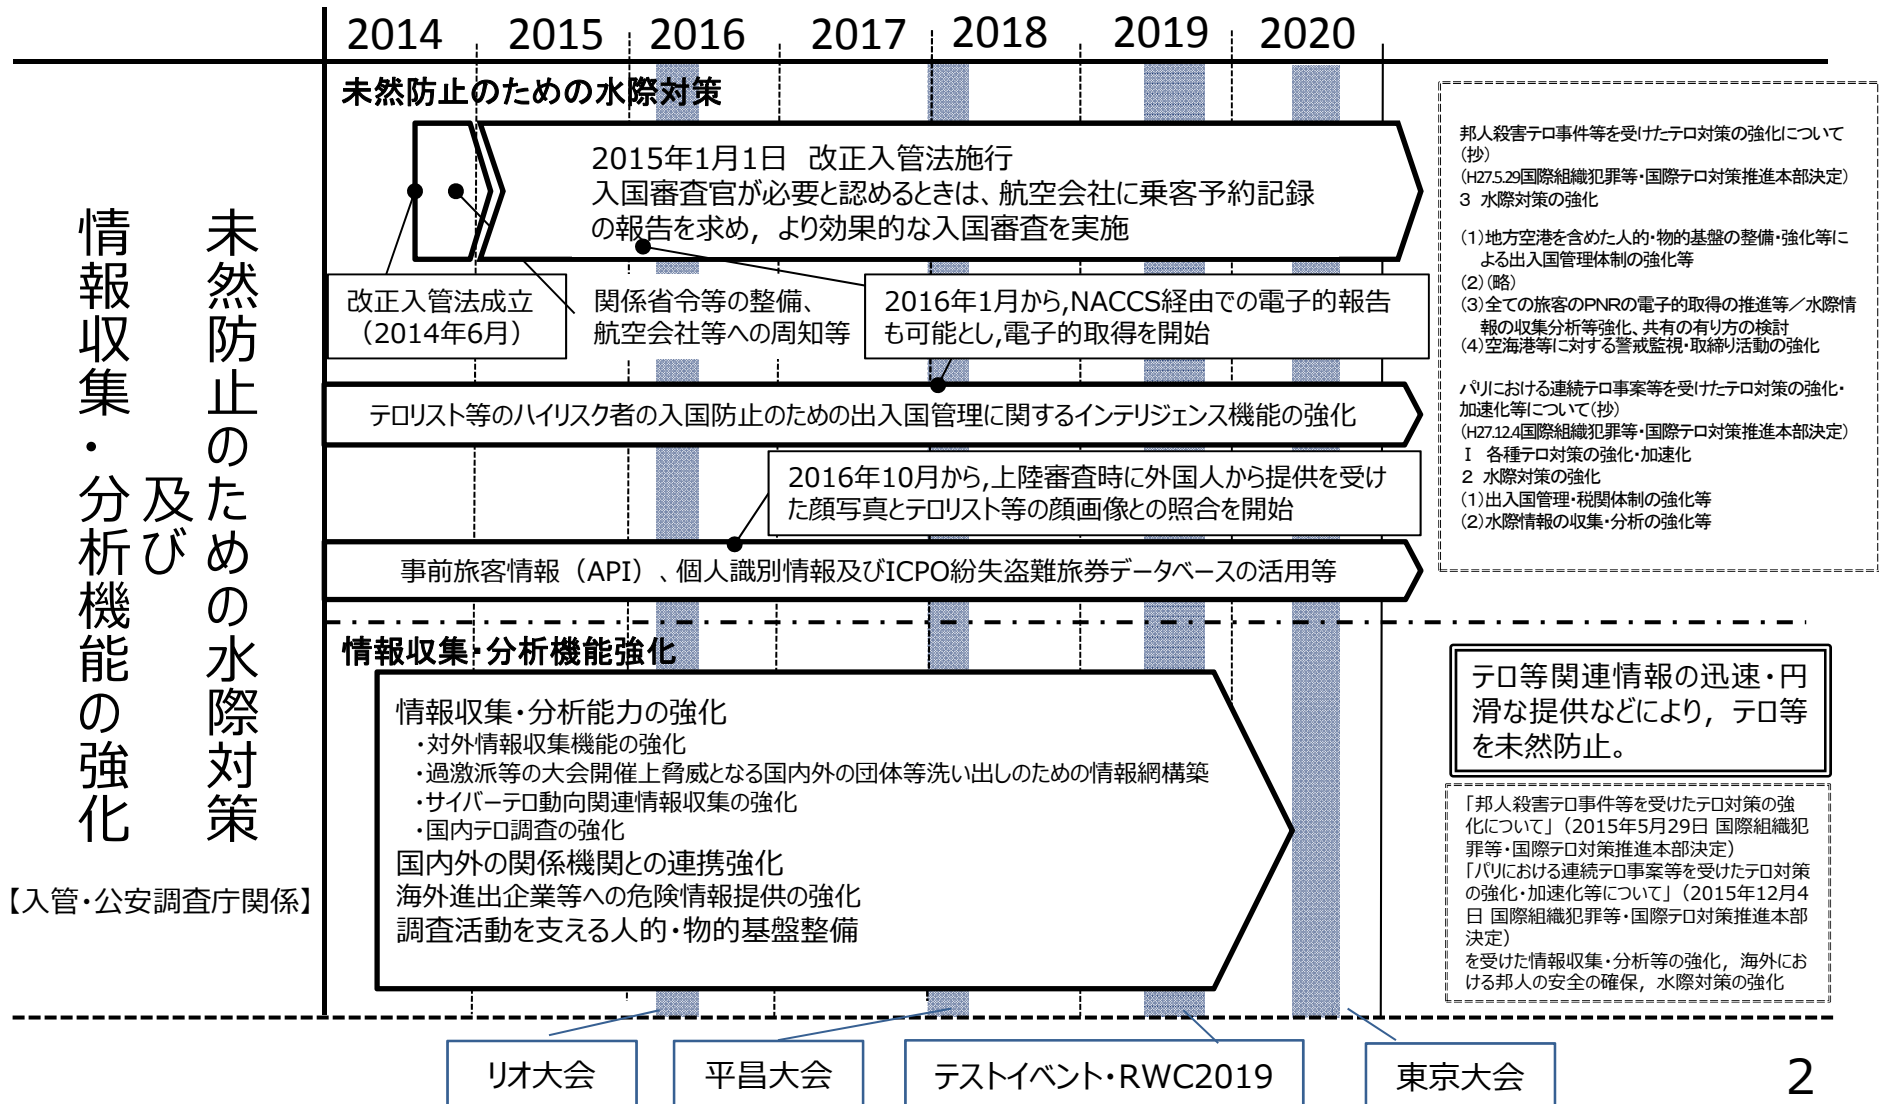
2014 2015 2016 2017 2018 2019 2020

未然防止のための水際対策
及び
情報収集・分析機能の強化

【入管・公安調査庁関係】

未然防止のための水際対策

2015年1月1日 改正入管法施行
入国審査官が必要と認めるときは、航空会社に乗客予約記録の報告を求め，より効果的な入国審査を実施

改正入管法成立（2014年6月）

関係省令等の整備、航空会社等への周知等

2016年1月から,NACCS経由での電子的報告も可能とし,電子的取得を開始

テロリスト等のハイリスク者の入国防止のための出入国管理に関するインテリジェンス機能の強化

2016年10月から,上陸審査時に外国人から提供を受けた顔写真とテロリスト等の顔画像との照合を開始

事前旅客情報（API）、個人識別情報及びICPO紛失盗難旅券データベースの活用等

邦人殺害テロ事件等を受けたテロ対策の強化について（抄）
（H27.5.29国際組織犯罪等・国際テロ対策推進本部決定）
3 水際対策の強化
（1）地方空港を含めた人的・物的基盤の整備・強化等による出入国管理体制の強化等
（2）（略）
（3）全ての旅客のPNRの電子的取得の推進等／水際情報の収集分析等強化、共有の有り方の検討
（4）空海港等に対する警戒監視・取締り活動の強化

パリにおける連続テロ事案等を受けたテロ対策の強化・加速化等について（抄）
（H27.12.4国際組織犯罪等・国際テロ対策推進本部決定）
Ⅰ 各種テロ対策の強化・加速化
2 水際対策の強化
（1）出入国管理・税関体制の強化等
（2）水際情報の収集・分析の強化等

情報収集・分析機能強化

情報収集・分析能力の強化
・対外情報収集機能の強化
・過激派等の大会開催上脅威となる国内外の団体等洗い出しのための情報網構築
・サイバーテロ動向関連情報収集の強化
・国内テロ調査の強化
国内外の関係機関との連携強化
海外進出企業等への危険情報提供の強化
調査活動を支える人的・物的基盤整備

テロ等関連情報の迅速・円滑な提供などにより，テロ等を未然防止。

「邦人殺害テロ事件等を受けたテロ対策の強化について」（2015年5月29日 国際組織犯罪等・国際テロ対策推進本部決定）
「パリにおける連続テロ事案等を受けたテロ対策の強化・加速化等について」（2015年12月4日 国際組織犯罪等・国際テロ対策推進本部決定）
を受けた情報収集・分析等の強化，海外における邦人の安全の確保，水際対策の強化

リオ大会
平昌大会
テストイベント・RWC2019
東京大会

2